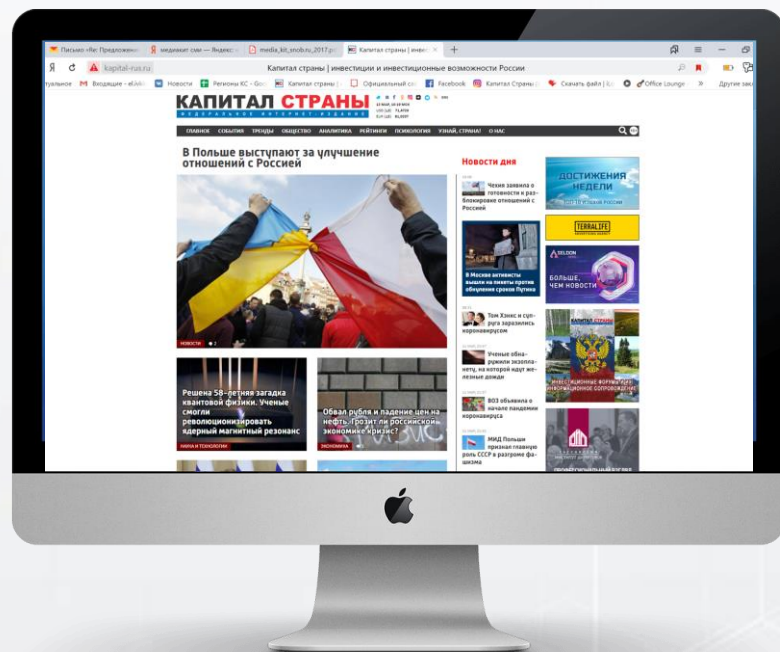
Письмо «Re: Предложени | медиакит смп — Яндекс | media_kit_snob.ru_2017.p | Капитал страны | инвес × | +

kapital-rus.ru | Капитал страны | инвестиции и инвестиционные возможности России

туальное | Входящие - eLibr | Новости | Регионы КС - Goo | Капитал страны | | Официальный са | Facebook | Капитал Страны | Скачать файл | | Office Lounge | » | Другие закл

КАПИТАЛ СТРАНЫ
ФЕДЕРАЛЬНОЕ ИНТЕРНЕТ-ИЗДАНИЕ

ГЛАВНОЕ | СОБЫТИЯ | ТРЕНДЫ | ОБЩЕСТВО | АНАЛИТИКА | РЕЙТИНГИ | ПСИХОЛОГИЯ | УЗНАЙ, СТРАНА! | О НАС

В Польше выступают за улучшение отношений с Россией

НОВОСТИ

Новости дня

Чехия заявила о готовности к разблокировке отношений с Россией

В Москве активисты вышли на пикеты против обнуления сроков Путина

Том Хэнкс и супруга заразились коронавирусом

Ученые обнаружили экзопланету, на которой идут железные дожди

ВОЗ объявила о начале пандемии коронавируса

МИД Польши признал главную роль СССР в разгроме фашизма

ДОСТИЖЕНИЯ НЕДЕЛИ

TERRALIFE

БОЛЬШЕ, ЧЕМ НОВОСТИ

КАПИТАЛ СТРАНЫ

Решена 58-летняя загадка квантовой физики. Ученые смогли революционизировать ядерный магнитный резонанс

НАУКА И ТЕХНОЛОГИИ

Обвал рубля и падение цен на нефть. Грозит ли российской экономике кризис?

ЭКОНОМИКА